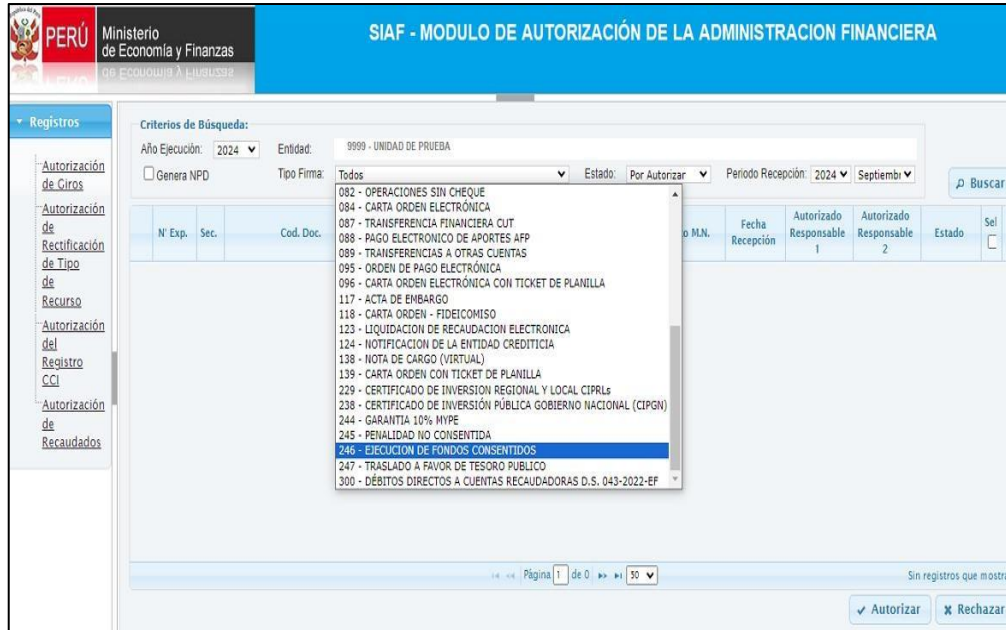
PERÚ Ministerio de Economía y Finanzas

SIAF - MODULO DE AUTORIZACIÓN DE LA ADMINISTRACION FINANCIERA

Registros

Autorización de Giros
Autorización de Rectificación de Tipo de Recurso
Autorización del Registro CCI
Autorización de Recaudados

Criterios de Búsqueda:
Año Ejecución: 2024
Entidad: 9999 - UNIDAD DE PRUEBA
Genera NPD
Tipo Firma: Todos
Estado: Por Autorizar
Periodo Recepción: 2024 Septiembr
Buscar

082 - OPERACIONES SIN CHEQUE
084 - CARTA ORDEN ELECTRÓNICA
087 - TRANSFERENCIA FINANCIERA CUT
088 - PAGO ELECTRONICO DE APORTES AFP
089 - TRANSFERENCIAS A OTRAS CUENTAS
095 - ORDEN DE PAGO ELECTRÓNICA
096 - CARTA ORDEN ELECTRÓNICA CON TICKET DE PLANILLA
117 - ACTA DE EMBARGO
118 - CARTA ORDEN - FIDEICOMISO
123 - LIQUIDACION DE RECAUDACION ELECTRONICA
124 - NOTIFICACION DE LA ENTIDAD CREDITICIA
138 - NOTA DE CARGO (VIRTUAL)
139 - CARTA ORDEN CON TICKET DE PLANILLA
229 - CERTIFICADO DE INVERSION REGIONAL Y LOCAL CIPRLs
238 - CERTIFICADO DE INVERSIÓN PÚBLICA GOBIERNO NACIONAL (CIPGN)
244 - GARANTIA 10% MYPE
245 - PENALIDAD NO CONSENTIDA
246 - EJECUCION DE FONDOS CONSENTIDOS
247 - TRASLADO A FAVOR DE TESORO PUBLICO
300 - DÉBITOS DIRECTOS A CUENTAS RECAUDADORAS D.S. 043-2022-EF

| N° Exp. | Sec. | Cod. Doc. | o M.N. | Fecha Recepción | Autorizado Responsable 1 | Autorizado Responsable 2 | Estado | Sel |
|---|---|---|---|---|---|---|---|---|

Página 1 de 0 50
Sin registros que mostra

Autorizar
Rechazar